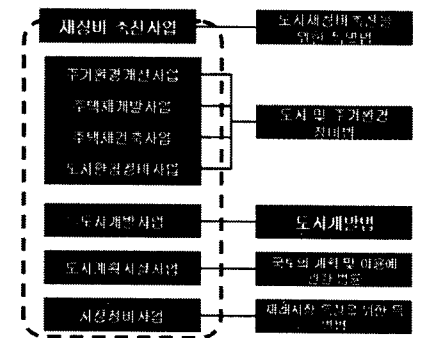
재정비 촉진사업

도시재정비 촉진을 위한 특별법

주거환경개선사업

주택재개발사업

주택재건축사업

도시환경정비사업

도시 및 주거환경 정비법

도시개발사업

도시개발법

도시계획시설사업

국토의 계획 및 이용에 관한 법률

시장정비사업

재래시장 육성을 위한 특별법